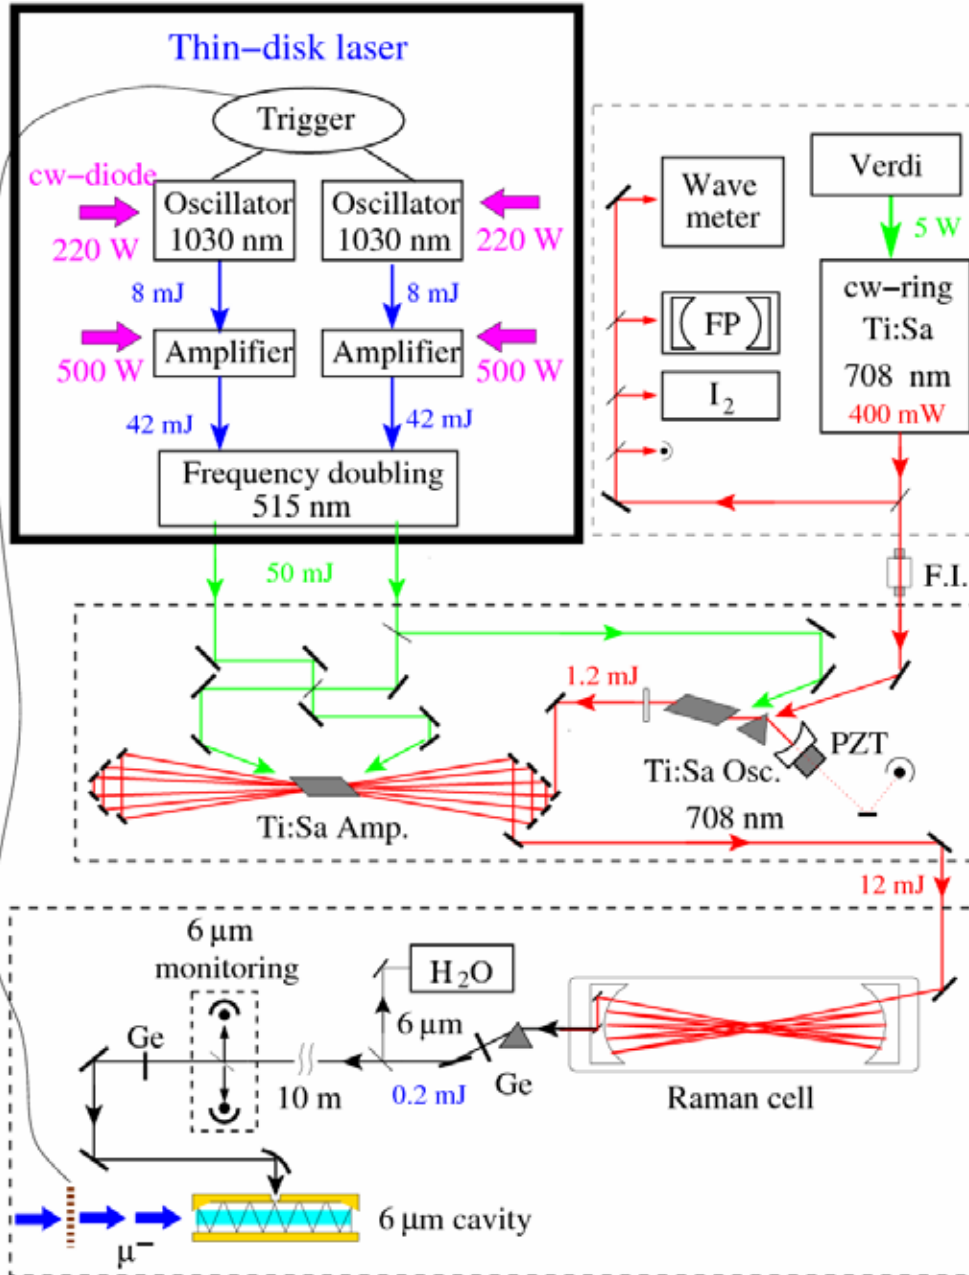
Thin−disk laser

Trigger

cw−diode

220 W

Oscillator 1030 nm

Oscillator 1030 nm

220 W

8 mJ

8 mJ

500 W

Amplifier

Amplifier

500 W

42 mJ

42 mJ

Frequency doubling 515 nm

Wave meter

Verdi

5 W

FP

cw−ring Ti:Sa 708 nm

$I_2$

400 mW

F.I.

50 mJ

1.2 mJ

PZT

Ti:Sa Osc.

Ti:Sa Amp.

708 nm

12 mJ

6 µm monitoring

$H_2O$

6 µm

Ge

10 m

0.2 mJ

Ge

Raman cell

6 µm cavity

µ−